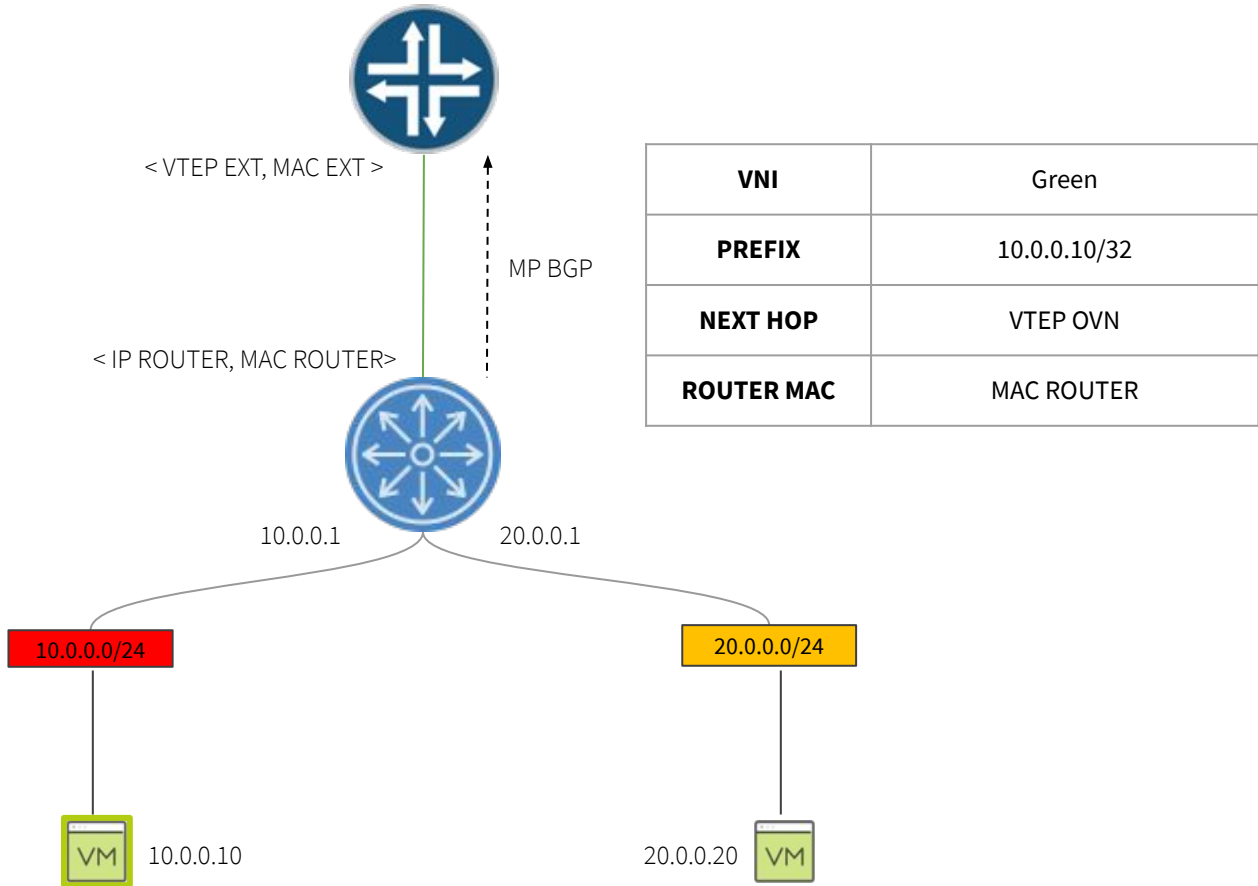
< VTEP EXT, MAC EXT >

MP BGP

< IP ROUTER, MAC ROUTER>

| VNI | Green |
|---|---|
| PREFIX | 10.0.0.10/32 |
| NEXT HOP | VTEP OVN |
| ROUTER MAC | MAC ROUTER |

10.0.0.1

20.0.0.1

10.0.0.0/24

20.0.0.0/24

VM

10.0.0.10

20.0.0.20

VM